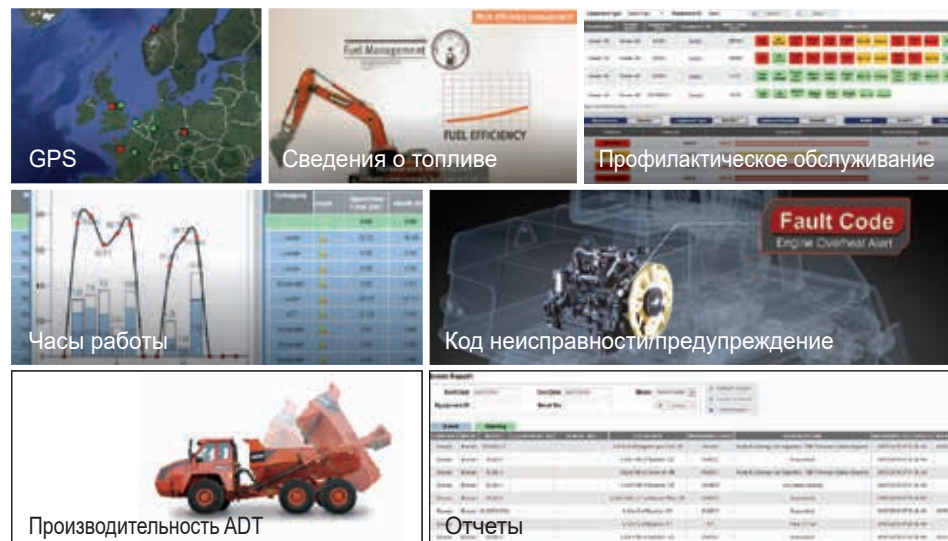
GPS

Fuel Management

FUEL EFFICIENCY

Сведения о топливе

Профилактическое обслуживание

Часы работы

Fault Code

Engine Overheat Alert

Код неисправности/предупреждение

Производительность ADT

Event Report

Отчеты